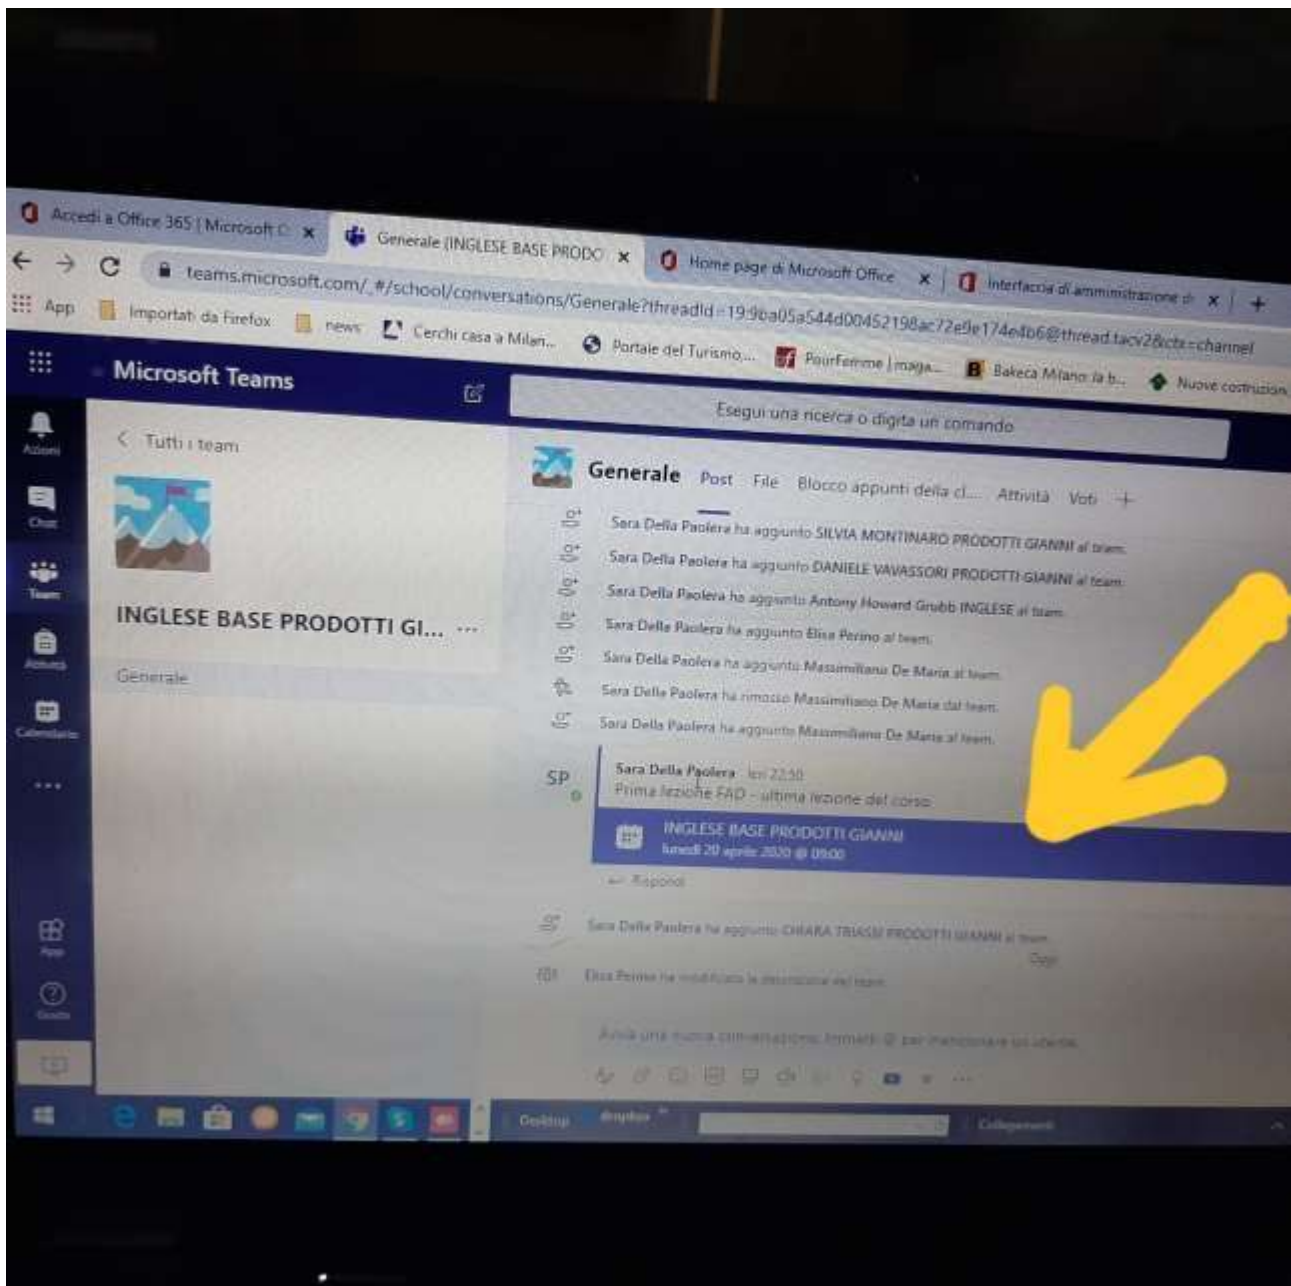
Accedi a Office 365 | Microsoft O ×
Generale (INGLESE BASE PRODO ×
Home page di Microsoft Office ×
Interfaccia di amministrazione di ×
+

teams.microsoft.com/_#/school/conversations/Generale?threadId=19:9ba05a544d00452198ac72e9e174e4b6@thread.tacv2&ctx=channel

App
Importati da Firefox
news
Cerchi casa a Milan...
Portale del Turismo...
PourFemme | maga...
Bakeca Milano: la b...
Nuove costruzion

Microsoft Teams

Esegui una ricerca o digita un comando

Attività
Chat
Team
Attività
Calendario
...
App
Guida

Tutti i team

INGLESE BASE PRODOTTI GI... ...

Generale

Generale Post File Blocco appunti della cl... Attività Voti +

Sara Della Paolera ha aggiunto SILVIA MONTINARO PRODOTTI GIANNI al team.
Sara Della Paolera ha aggiunto DANIELE VAVASSORI PRODOTTI GIANNI al team.
Sara Della Paolera ha aggiunto Antony Howard Grubb INGLESE al team.
Sara Della Paolera ha aggiunto Elisa Perino al team.
Sara Della Paolera ha aggiunto Massimiliano De Maria al team.
Sara Della Paolera ha rimosso Massimiliano De Maria dal team.
Sara Della Paolera ha aggiunto Massimiliano De Maria al team.

SP
Sara Della Paolera Ieri 22:50
Prima lezione FAD - ultima lezione del corso

INGLESE BASE PRODOTTI GIANNI
lunedì 20 aprile 2020 @ 09:00

← Rispondi

Sara Della Paolera ha aggiunto CHIARA TRIASSI PRODOTTI GIANNI al team.
Oggi
Elisa Perino ha modificato la descrizione del team.

Avvia una nuova conversazione. Immetti @ per menzionare un utente.

Desktop
dropbox
Collegamenti